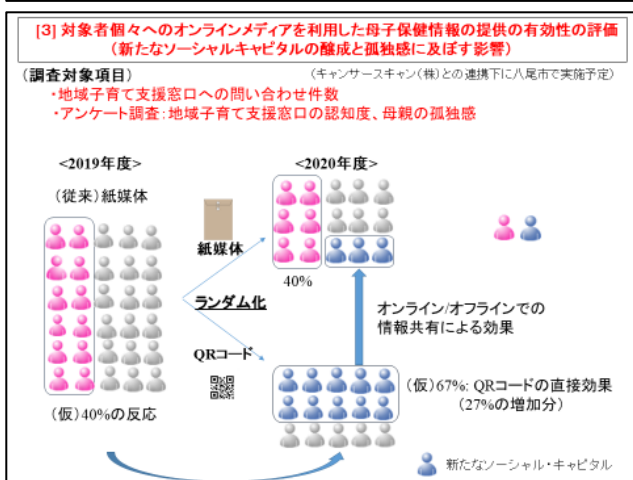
[3] 対象者個々へのオンラインメディアを利用した母子保健情報の提供の有効性の評価
（新たなソーシャルキャピタルの醸成と孤独感に及ぼす影響）

（調査対象項目）

（キャンサースキャン（株）との連携下に八尾市で実施予定）

・地域子育て支援窓口への問い合わせ件数
・アンケート調査：地域子育て支援窓口の認知度、母親の孤独感

<2019年度>

（従来）紙媒体

（仮）40%の反応

紙媒体

ランダム化

QRコード

<2020年度>

40%

オンライン/オフラインでの
情報共有による効果

（仮）67%: QRコードの直接効果
（27%の増加分）

新たなソーシャル・キャピタル